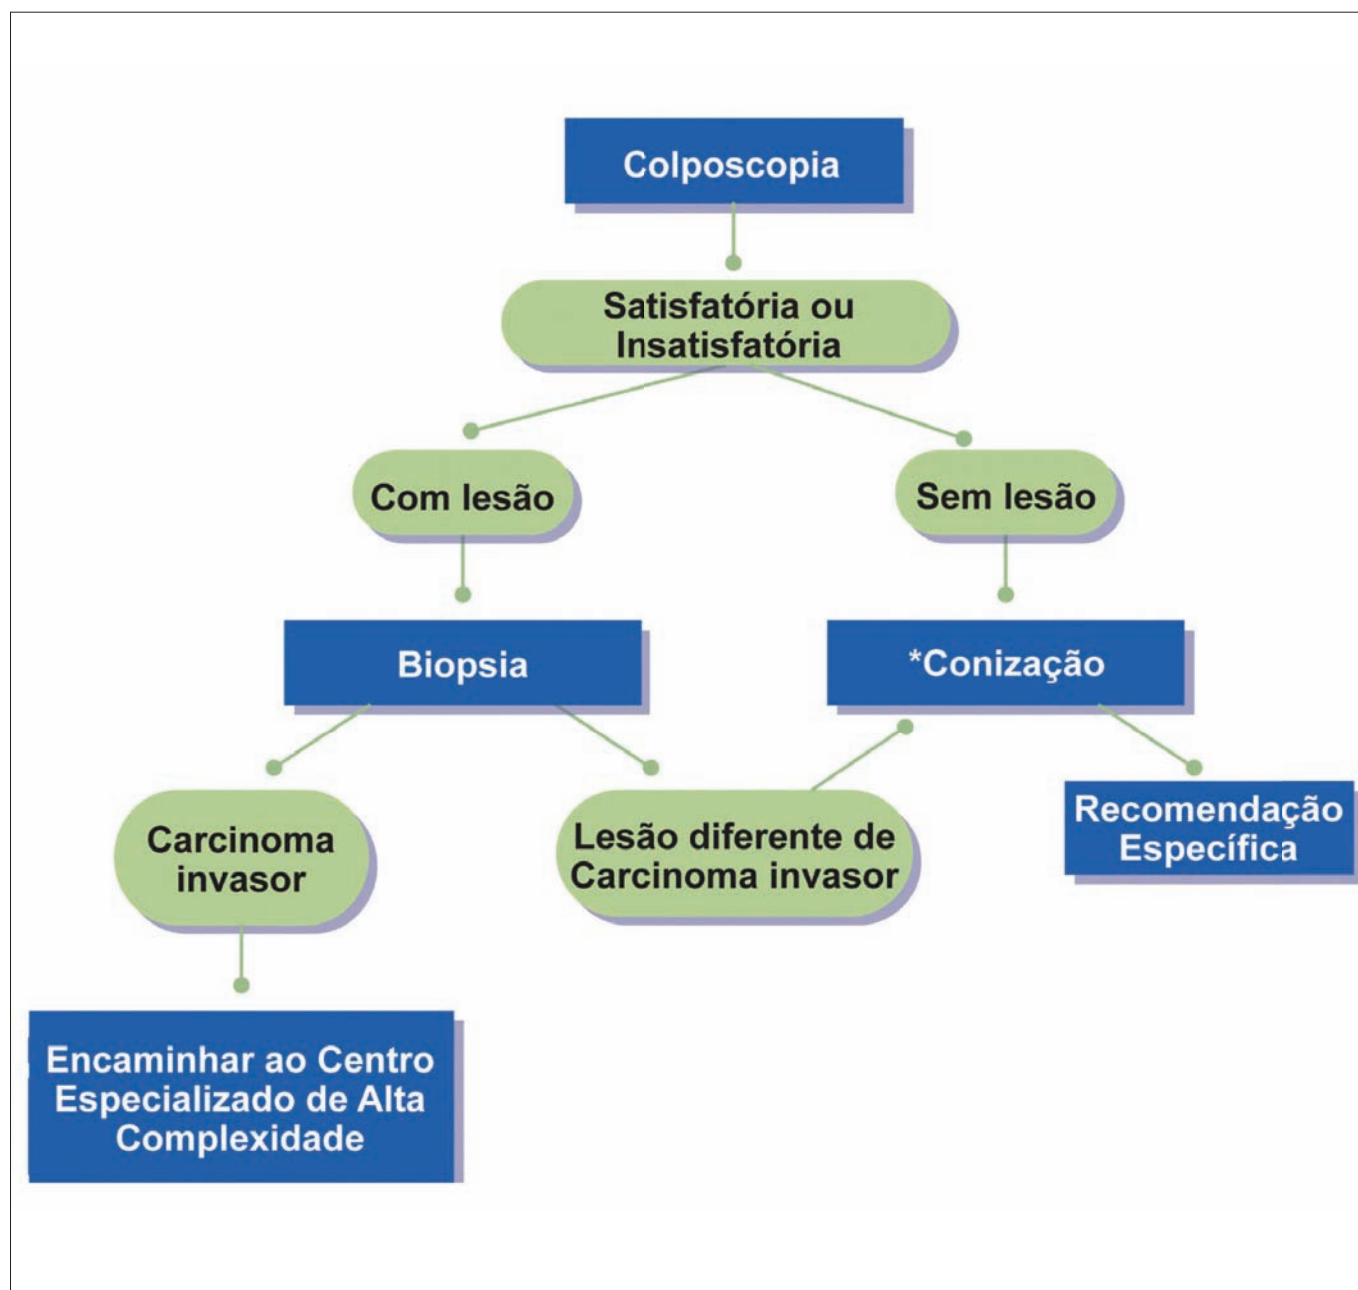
Colposcopia

Satisfatória ou Insatisfatória

Com lesão

Sem lesão

Biopsia

*Conização

Carcinoma invasor

Lesão diferente de Carcinoma invasor

Recomendação Específica

Encaminhar ao Centro Especializado de Alta Complexidade